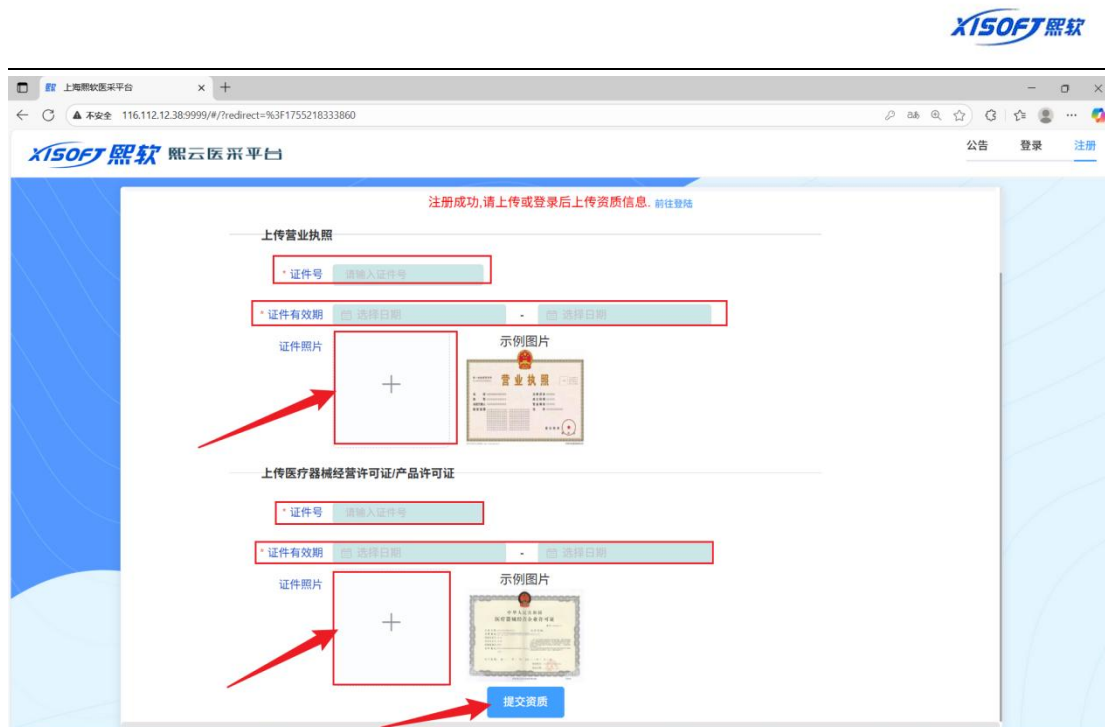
XISOFT熙软

上海熙软医采平台 × +

不安全 116.112.12.38:9999/#/?redirect=%3F1755218333860

XISOFT熙软 熙云医采平台

公告 登录 注册

注册成功,请上传或登录后上传资质信息。前往登陆

上传营业执照

* 证件号 请输入证件号

* 证件有效期 选择日期 - 选择日期

证件照片 +

示例图片

营业执照

上传医疗器械经营许可证/产品许可证

* 证件号 请输入证件号

* 证件有效期 选择日期 - 选择日期

证件照片 +

示例图片

提交资质